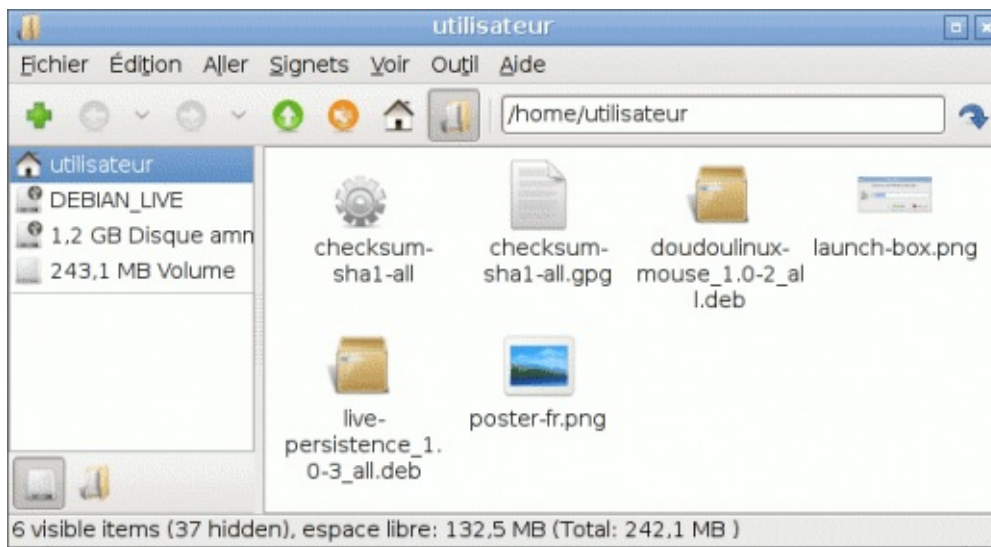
utilisateur

Fichier Édition Aller Signets Voir Outil Aide

/home/utilisateur

utilisateur
DEBIAN_LIVE
1,2 GB Disque amn
243,1 MB Volume

checksum-sha1-all
checksum-sha1-all.gpg
doudoulinux-mouse_1.0-2_all.deb
launch-box.png
live-persistence_1.0-3_all.deb
poster-fr.png

6 visible items (37 hidden), espace libre: 132,5 MB (Total: 242,1 MB )